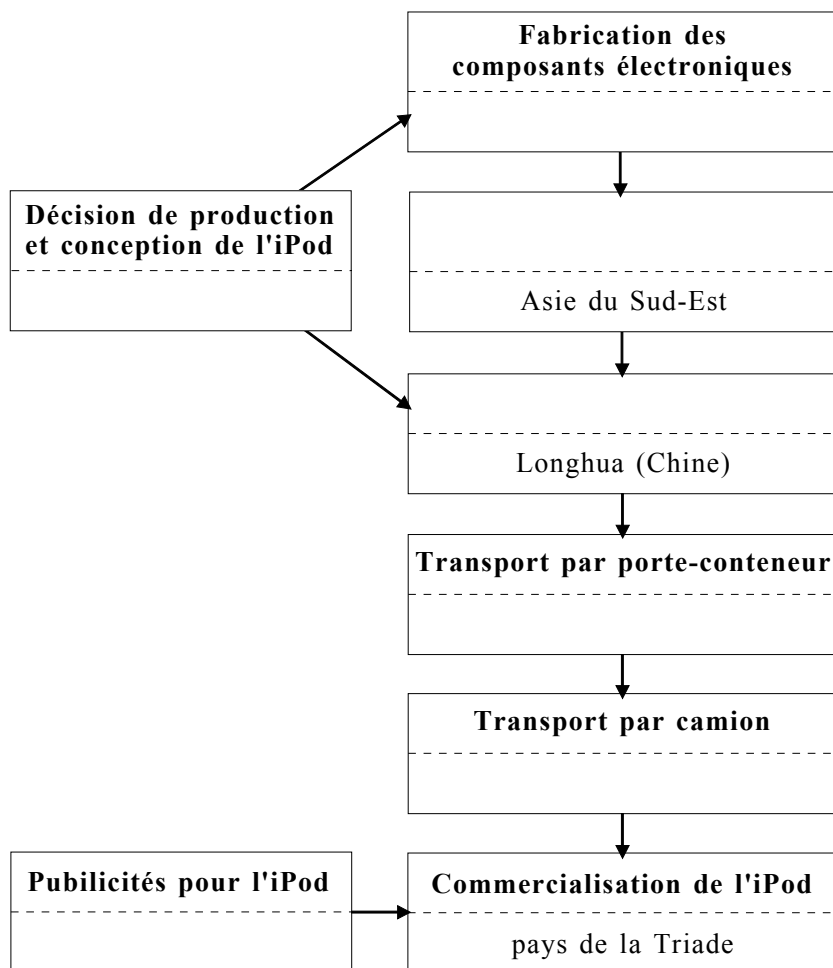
Fabrication des composants électroniques

Décision de production et conception de l'iPod

Asie du Sud-Est

Longhua (Chine)

Transport par porte-conteneur

Transport par camion

Publicités pour l'iPod

Commercialisation de l'iPod

pays de la Triade